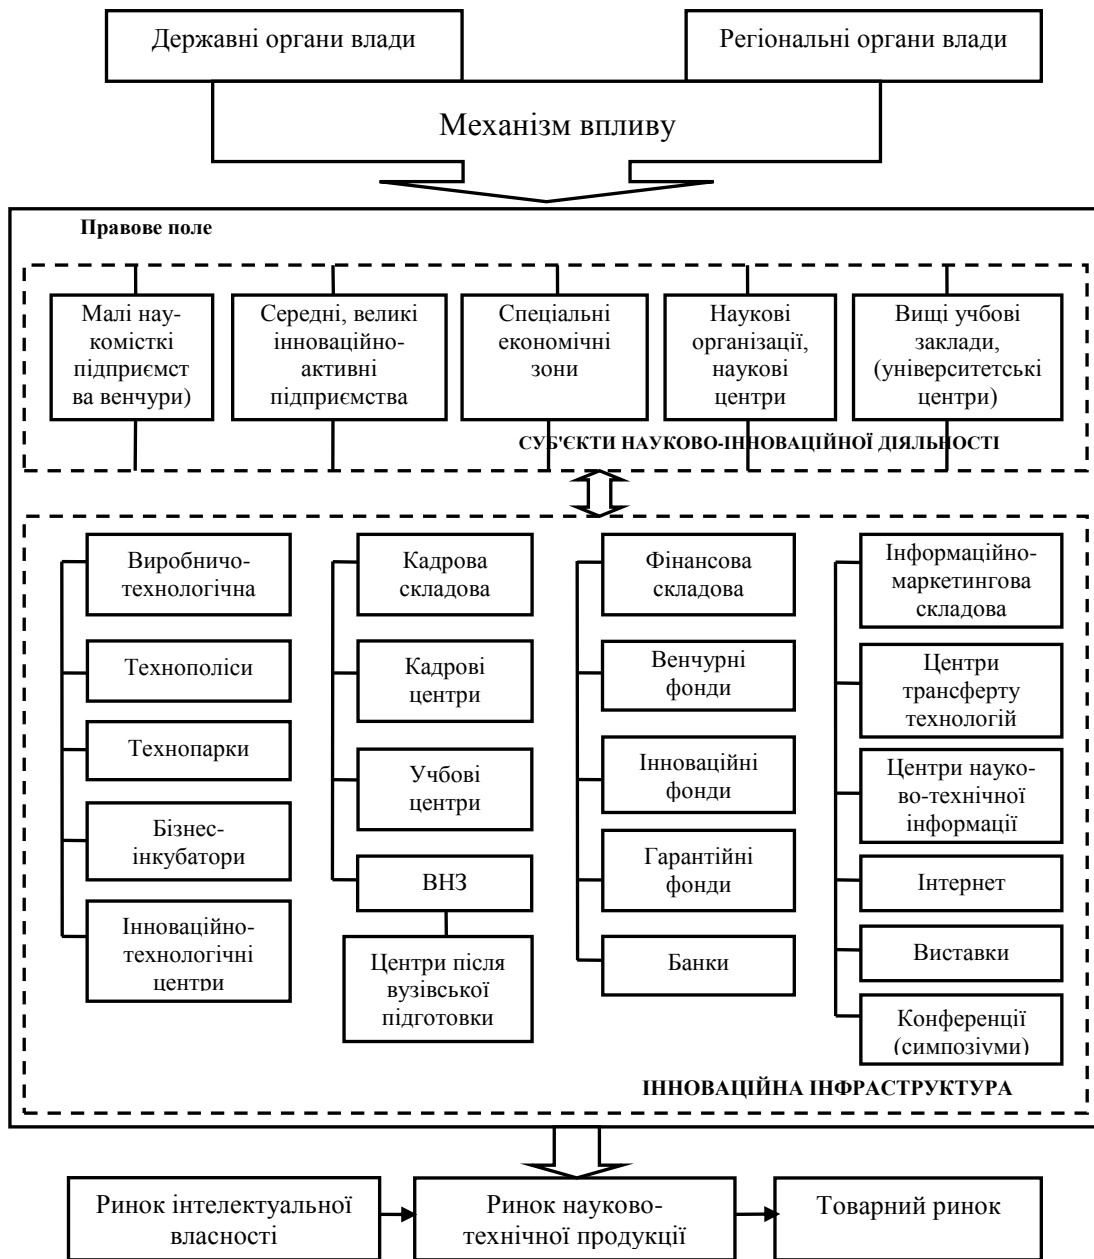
Державні органи влади

Регіональні органи влади

Механізм впливу

Правове поле

Малі наукомісткі підприємства венчури)

Середні, великі інноваційно-активні підприємства

Спеціальні економічні зони

Наукові організації, наукові центри

Вищі учбові заклади, (університетські центри)

СУБ'ЄКТИ НАУКОВО-ІННОВАЦІЙНОЇ ДІЯЛЬНОСТІ

Виробничо-технологічна

Технополіси

Технопарки

Бізнес-інкубатори

Інноваційно-технологічні центри

Кадрова складова

Кадрові центри

Учбові центри

ВНЗ

Центри після вузівської підготовки

Фінансова складова

Венчурні фонди

Інноваційні фонди

Гарантійні фонди

Банки

Інформаційно-маркетингова складова

Центри трансферту технологій

Центри науково-технічної інформації

Інтернет

Виставки

Конференції (симпозіуми)

ІННОВАЦІЙНА ІНФРАСТРУКТУРА

Ринок інтелектуальної власності

Ринок науково-технічної продукції

Товарний ринок